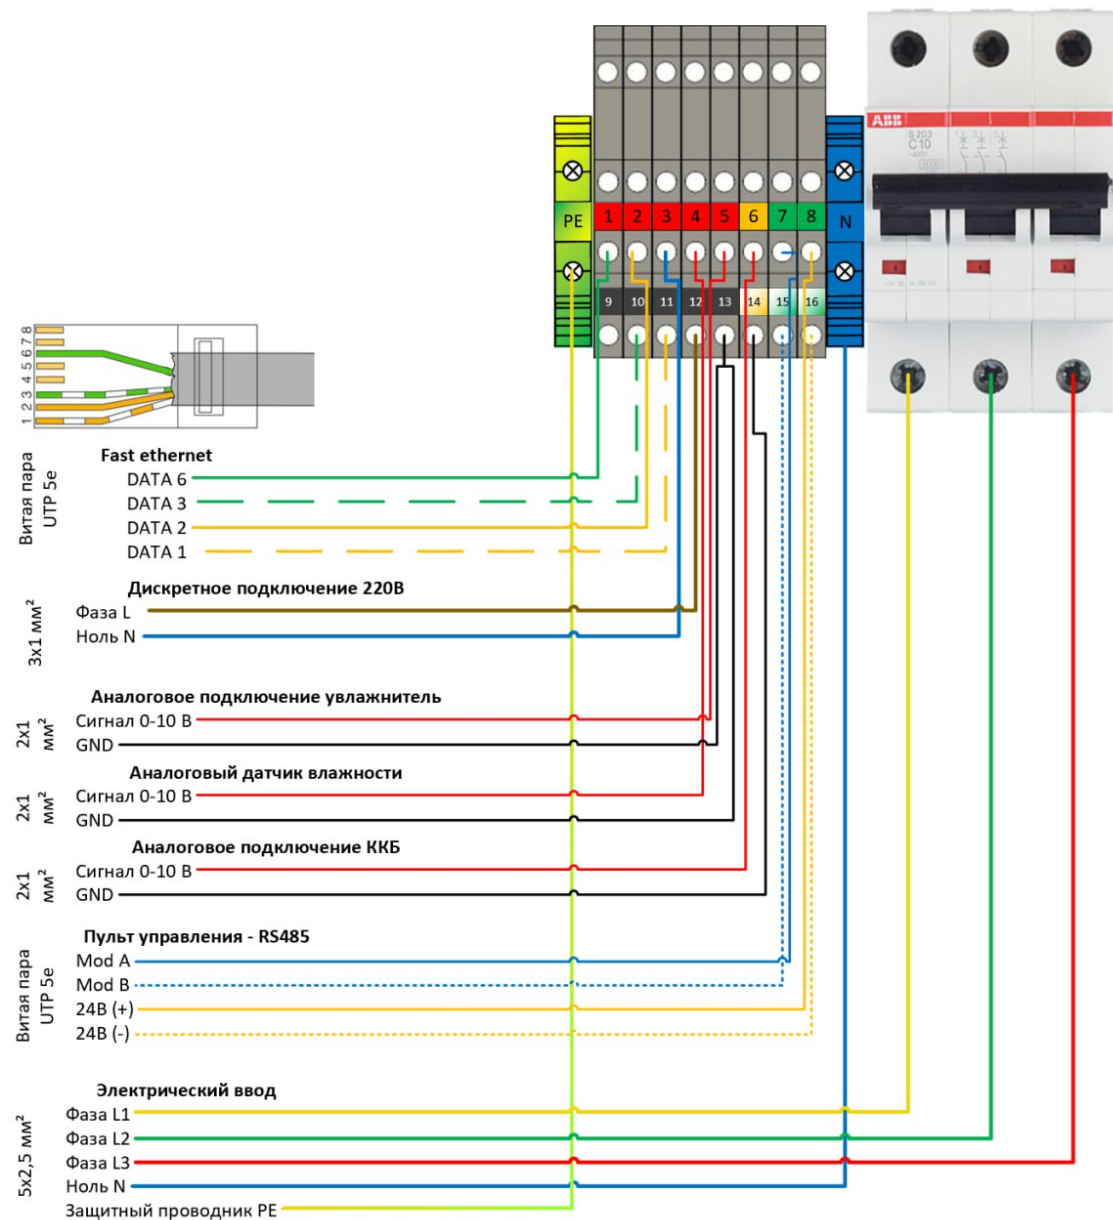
ABB
S 203
C10

PE
1 2 3 4 5 6 7 8
N
9 10 11 12 13 14 15 16

1 2 3 4 5 6 7 8

Витая пара UTP 5e
Fast ethernet
DATA 6
DATA 3
DATA 2
DATA 1

3x1 мм²
Дискретное подключение 220В
Фаза L
Ноль N

2x1 мм²
Аналоговое подключение увлажнитель
Сигнал 0-10 В
GND

2x1 мм²
Аналоговый датчик влажности
Сигнал 0-10 В
GND

2x1 мм²
Аналоговое подключение ККБ
Сигнал 0-10 В
GND

Витая пара UTP 5e
Пульт управления - RS485
Mod A
Mod B
24В (+)
24В (-)

5x2,5 мм²
Электрический ввод
Фаза L1
Фаза L2
Фаза L3
Ноль N
Защитный проводник PE